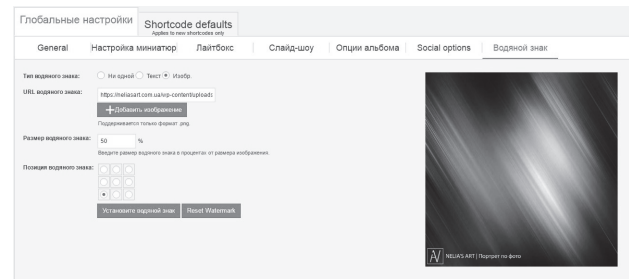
Глобальные настройки
Shortcode defaults
Applies to new shortcodes only

General | Настройка миниатюр | Лайтбокс | Слайд-шоу | Опции альбома | Social options | Водяной знак

Тип водяного знака: Ни одной Текст Изобр.

URL водяного знака: https://meliasart.com.ua/wp-content/uploads

+Добавить изображение

Поддерживается только формат .png.

Размер водяного знака: 50 %

Введите размер водяного знака в процентах от размера изображения.

Позиция водяного знака:

Установите водяной знак | Reset Watermark

NELIA'S ART | Портрет по фото